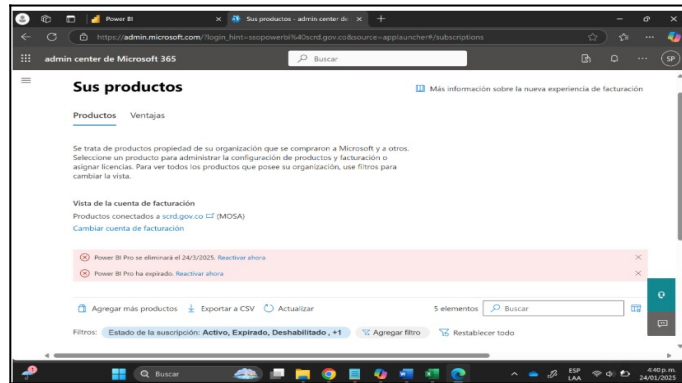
Power BI
Sus productos - admin center de
https://admin.microsoft.com/?login_hint=ssopowerbi%40scrd.gov.co&source=applauncher#/subscriptions

admin center de Microsoft 365
Buscar
SP

Sus productos
Más información sobre la nueva experiencia de facturación

Productos Ventajas

Se trata de productos propiedad de su organización que se compraron a Microsoft y a otros. Seleccione un producto para administrar la configuración de productos y facturación o asignar licencias. Para ver todos los productos que posee su organización, use filtros para cambiar la vista.

Vista de la cuenta de facturación
Productos conectados a scrd.gov.co (MOSA)
Cambiar cuenta de facturación

Power BI Pro se eliminará el 24/3/2025. Reactivar ahora
Power BI Pro ha expirado. Reactivar ahora

Agregar más productos Exportar a CSV Actualizar
5 elementos Buscar

Filtros: Estado de la suscripción: Activo, Expirado, Deshabilitado , +1 Agregar filtro Restablecer todo

Buscar
ESP LAA
4:40 p. m.
24/01/2025